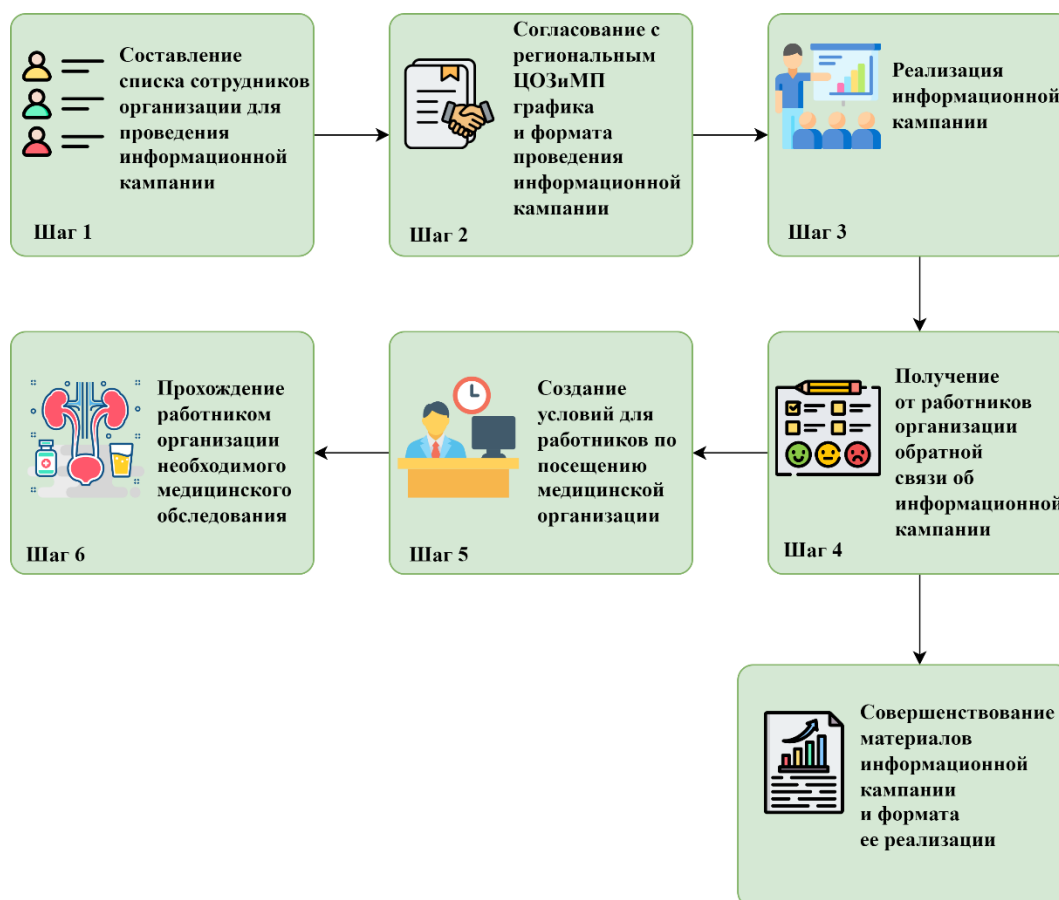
Составление списка сотрудников организации для проведения информационной кампании

Шаг 1

Согласование с региональным ЦОЗиМП графика и формата проведения информационной кампании

Шаг 2

Реализация информационной кампании

Шаг 3

Получение от работников организации обратной связи об информационной кампании

Шаг 4

Создание условий для работников по посещению медицинской организации

Шаг 5

Прохождение работником организации необходимого медицинского обследования

Шаг 6

Совершенствование материалов информационной кампании и формата ее реализации